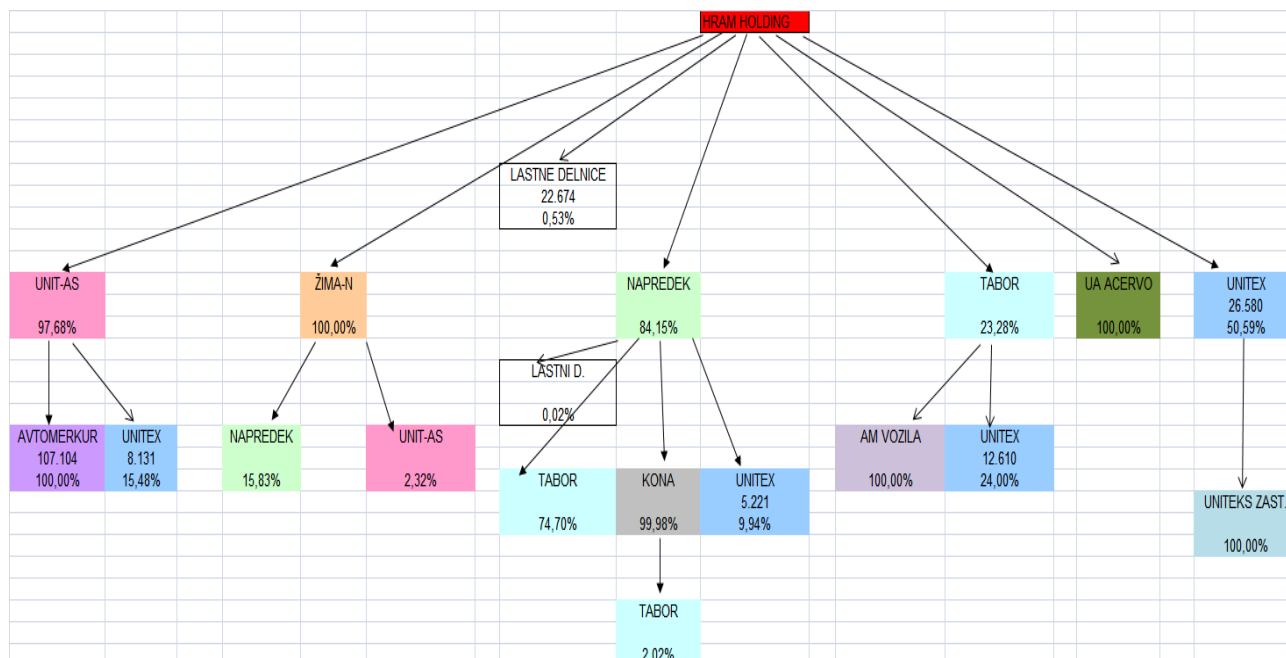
HRAM HOLDING

LASTNE DELNICE
22.674
0,53%

UNIT-AS

97,68%

ŽIMA-N

100,00%

NAPREDEK

84,15%

TABOR

23,28%

UA ACERVO

100,00%

UNITEX
26.580
50,59%

LASTNI D.

0,02%

AVTOMERKUR
107.104
100,00%

UNITEX
8.131
15,48%

NAPREDEK

15,83%

UNIT-AS

2,32%

TABOR

74,70%

KONA

99,98%

UNITEX
5.221
9,94%

AM VOZILA

100,00%

UNITEX
12.610
24,00%

UNITEKS ZAST.

100,00%

TABOR

2,02%